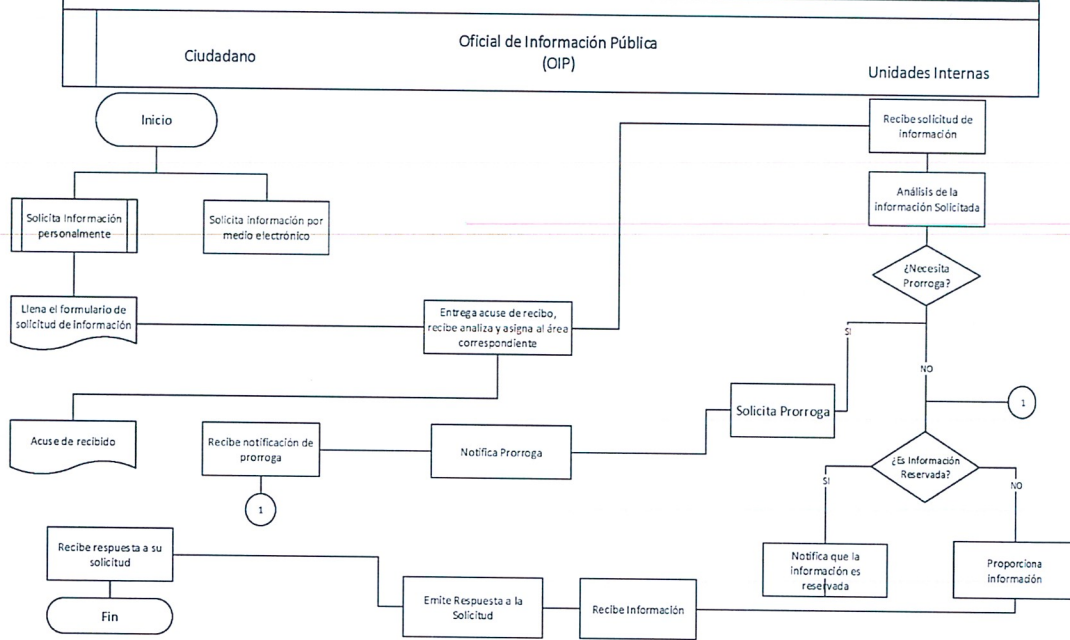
Ciudadano

Oficial de Información Pública (OIP)

Unidades Internas

Inicio

Solicita Información personalmente

Solicita información por medio electrónico

Llena el formulario de solicitud de información

Entrega acuse de recibo, recibe analiza y asigna al área correspondiente

Recibe solicitud de información

Análisis de la información Solicitada

¿Necesita Prorroga?

SI

NO

1

Acuse de recibido

Recibe notificación de prorroga

1

Notifica Prorroga

Solicita Prorroga

¿Es Información Reservada?

SI

NO

Recibe respuesta a su solicitud

Fin

Emite Respuesta a la Solicitud

Recibe Información

Notifica que la información es reservada

Proporciona información